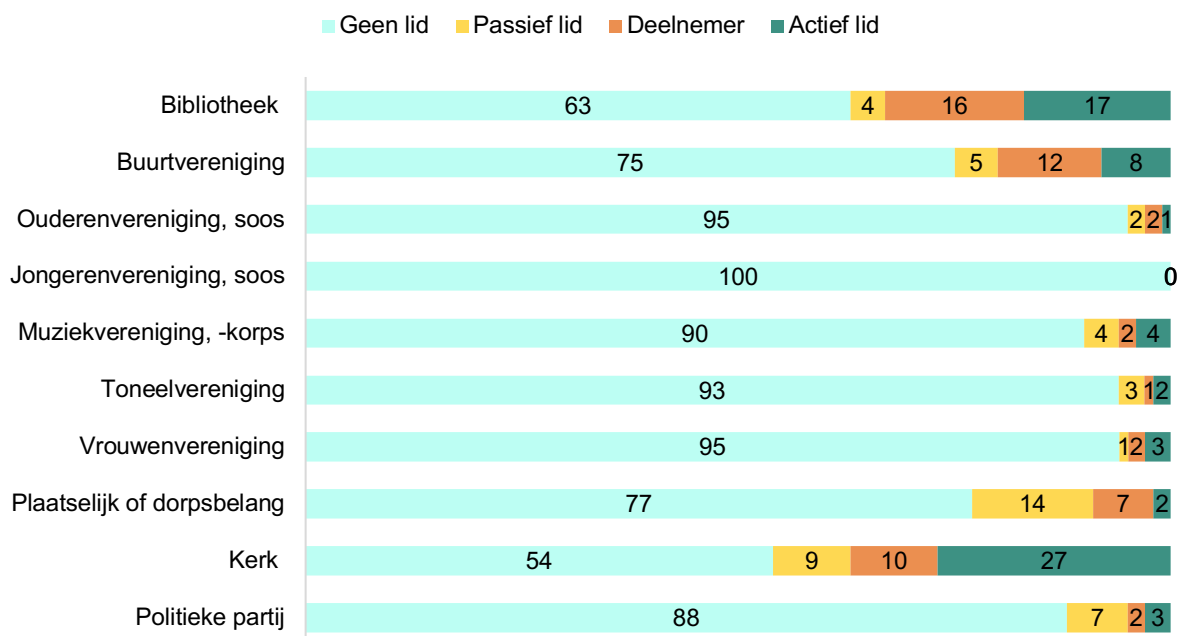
Geen lid Passief lid Deelnemer Actief lid

| | Geen lid | Passief lid | Deelnemer | Actief lid |
|---|---|---|---|---|
| Bibliotheek | 63 | 4 | 16 | 17 |
| Buurtvereniging | 75 | 5 | 12 | 8 |
| Ouderenvereniging, soos | 95 | 2 | 2 | 1 |
| Jongerenvereniging, soos | 100 | | | 0 |
| Muziekvereniging, -korps | 90 | 4 | 2 | 4 |
| Toneelvereniging | 93 | 3 | 1 | 2 |
| Vrouwenvereniging | 95 | 1 | 2 | 3 |
| Plaatselijk of dorpsbelang | 77 | 14 | 7 | 2 |
| Kerk | 54 | 9 | 10 | 27 |
| Politieke partij | 88 | 7 | 2 | 3 |